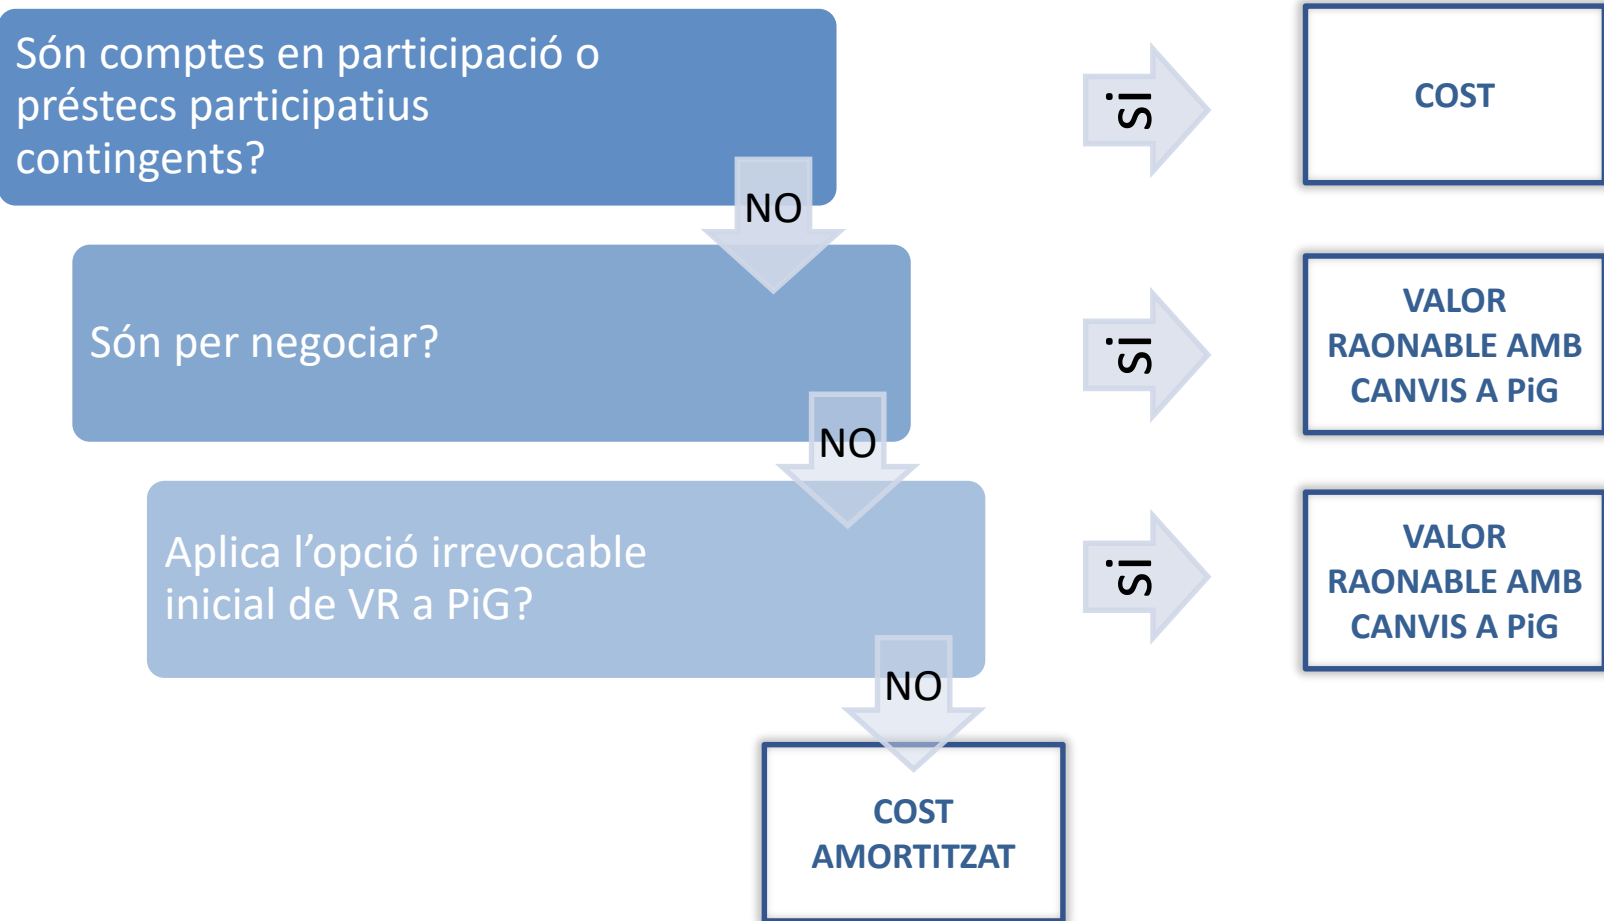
Són comptes en participació o préstecs participatius contingents?

SI

COST

NO

Són per negociar?

SI

VALOR RAONABLE AMB CANVIS A PiG

NO

Aplica l'opció irrevocable inicial de VR a PiG?

SI

VALOR RAONABLE AMB CANVIS A PiG

NO

COST AMORTITZAT